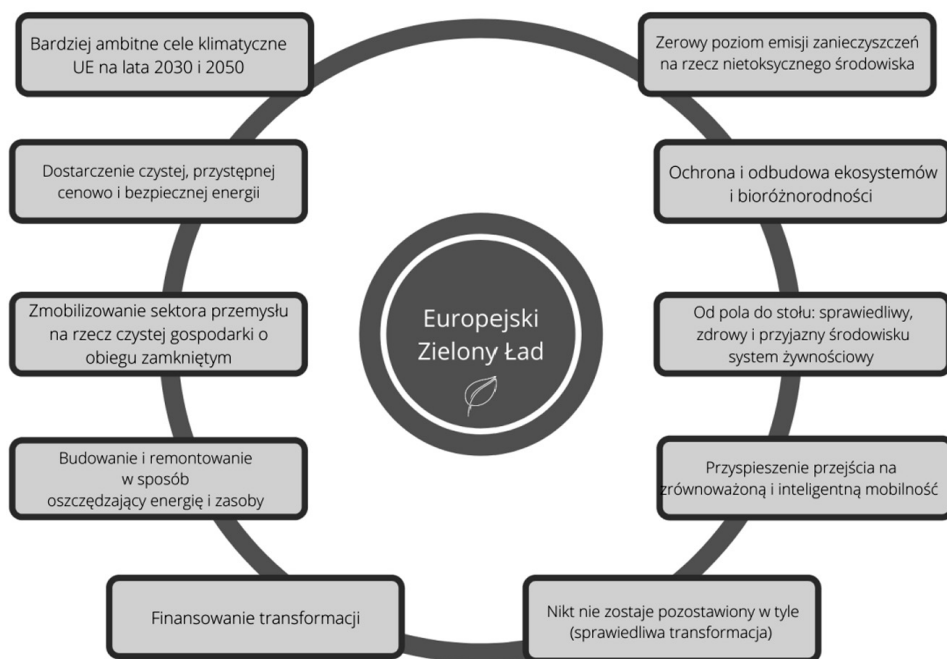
Europejski Zielony Ład

Bardziej ambitne cele klimatyczne UE na lata 2030 i 2050

Zerowy poziom emisji zanieczyszczeń na rzecz nietoksycznego środowiska

Dostarczenie czystej, przystępnej cenowo i bezpiecznej energii

Ochrona i odbudowa ekosystemów i bioróżnorodności

Zmobilizowanie sektora przemysłu na rzecz czystej gospodarki o obiegu zamkniętym

Od pola do stołu: sprawiedliwy, zdrowy i przyjazny środowisku system żywnościowy

Budowanie i remontowanie w sposób oszczędzający energię i zasoby

Przyspieszenie przejścia na zrównoważoną i inteligentną mobilność

Finansowanie transformacji

Nikt nie zostaje pozostawiony w tyle (sprawiedliwa transformacja)